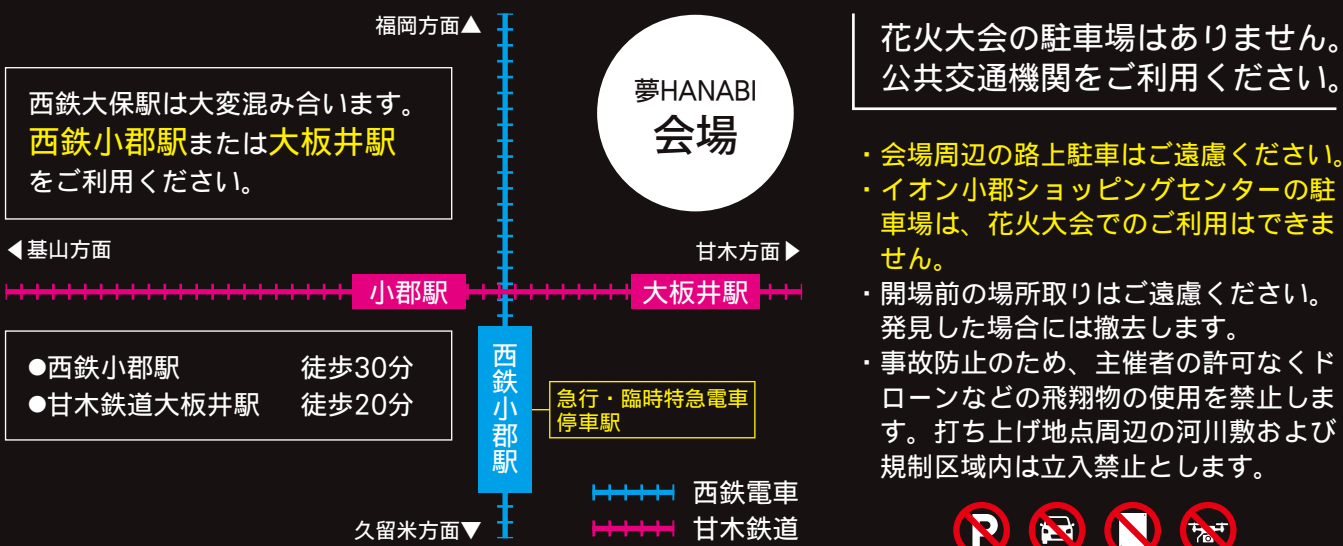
福岡方面▲

西鉄大保駅は大変混み合います。
西鉄小郡駅または大板井駅をご利用ください。

夢HANABI
会場

◀基山方面

甘木方面▶

小郡駅

大板井駅

●西鉄小郡駅　徒歩30分
●甘木鉄道大板井駅　徒歩20分

西鉄小郡駅

急行・臨時特急電車停車駅

西鉄電車

甘木鉄道

久留米方面▼

花火大会の駐車場はありません。
公共交通機関をご利用ください。

・会場周辺の路上駐車はご遠慮ください。
・イオン小郡ショッピングセンターの駐車場は、花火大会でのご利用はできません。
・開場前の場所取りはご遠慮ください。発見した場合には撤去します。
・事故防止のため、主催者の許可なくドローンなどの飛翔物の使用を禁止します。打ち上げ地点周辺の河川敷および規制区域内は立入禁止とします。